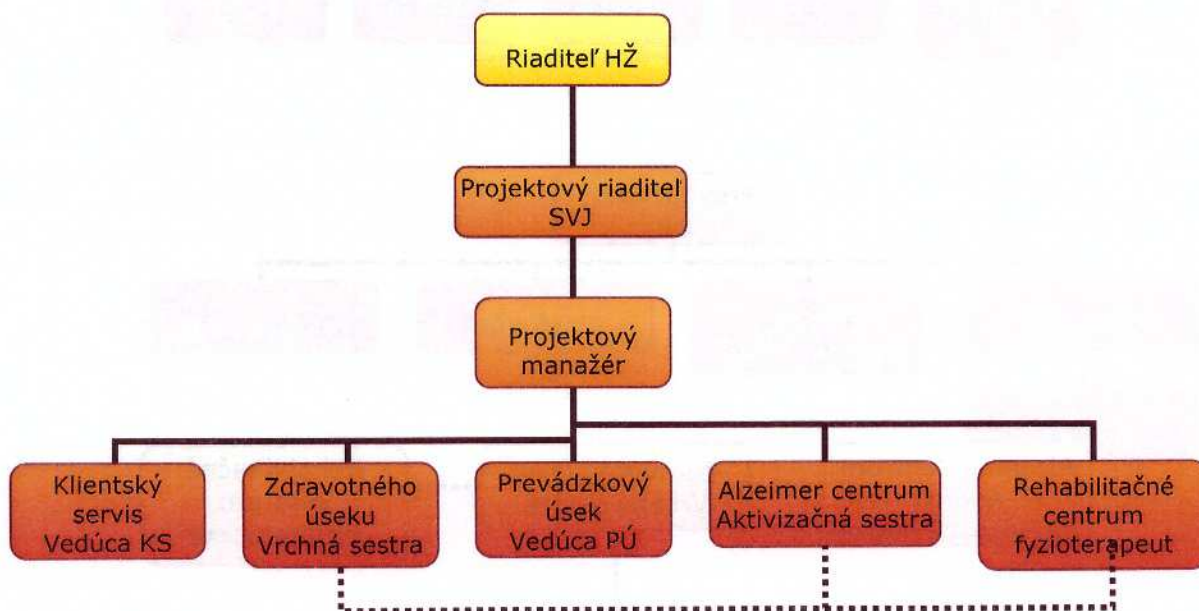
Riaditeľ HŽ

Projektový riaditeľ SVJ

Projektový manažér

Klientský servis Vedúca KS

Zdravotného úseku Vrchná sestra

Prevádzkový úsek Vedúca PÚ

Alzeimer centrum Aktivizačná sestra

Rehabilitačné centrum fyzioterapeut